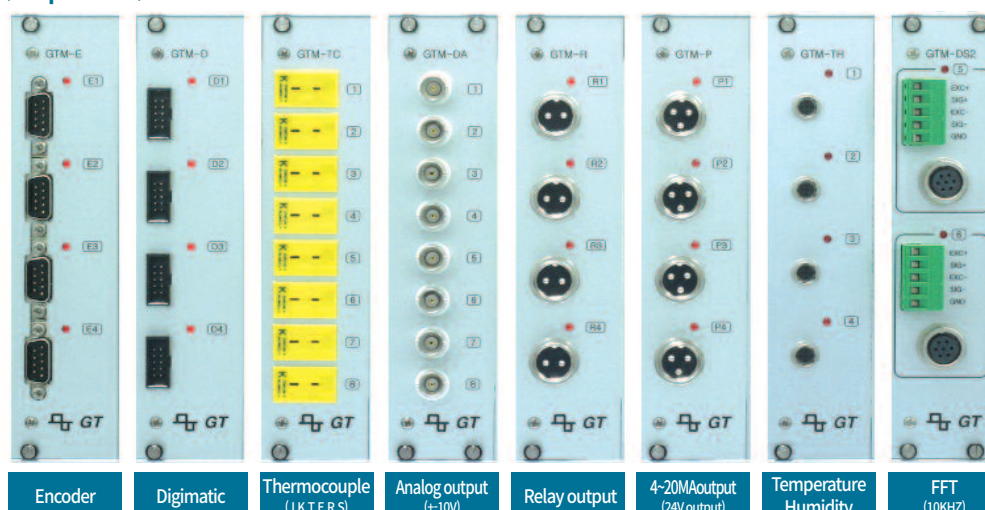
GTM-E
E1
E2
E3
E4
GT

GTM-D
D1
D2
D3
D4
GT

GTM-TC
1
2
3
4
5
6
7
8
GT

GTM-DA
1
2
3
4
5
6
7
8
GT

GTM-R
R1
R2
R3
R4
GT

GTM-P
P1
P2
P3
P4
GT

GTM-TH
1
2
3
4
GT

GTM-DS2
5
EXC+
SIG+
EXC-
SIG-
GND
6
EXC+
SIG+
EXC-
SIG-
GND
GT

Encoder

Digimatic

Thermocouple
(J K T E R S)

Analog output
(±10V)

Relay output

4~20MAoutput
(24V output)

Temperature
Humidity

FFT
(10KHZ)